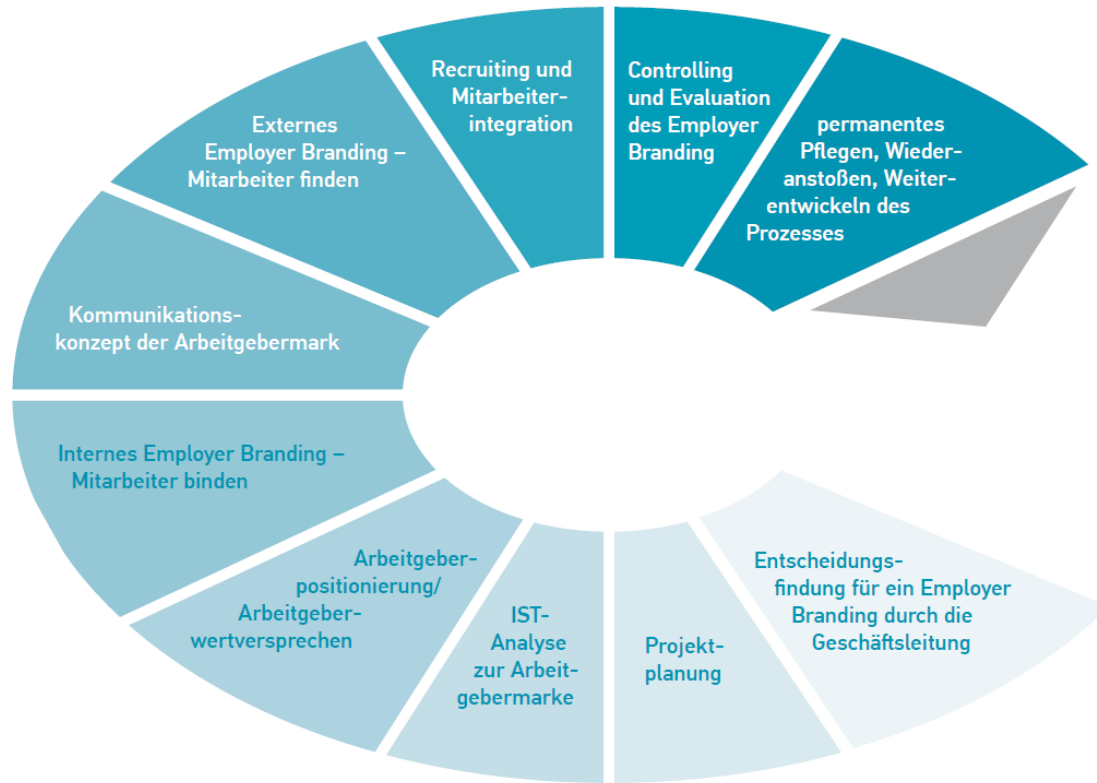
Entscheidungsfindung für ein Employer Branding durch die Geschäftsleitung

Projektplanung

IST-Analyse zur Arbeitgebermarke

Arbeitgeberpositionierung/ Arbeitgeberwertversprechen

Internes Employer Branding – Mitarbeiter binden

Kommunikationskonzept der Arbeitgebermark

Externes Employer Branding – Mitarbeiter finden

Recruiting und Mitarbeiterintegration

Controlling und Evaluation des Employer Branding

permanentes Pflegen, Wiederanstoßen, Weiterentwickeln des Prozesses